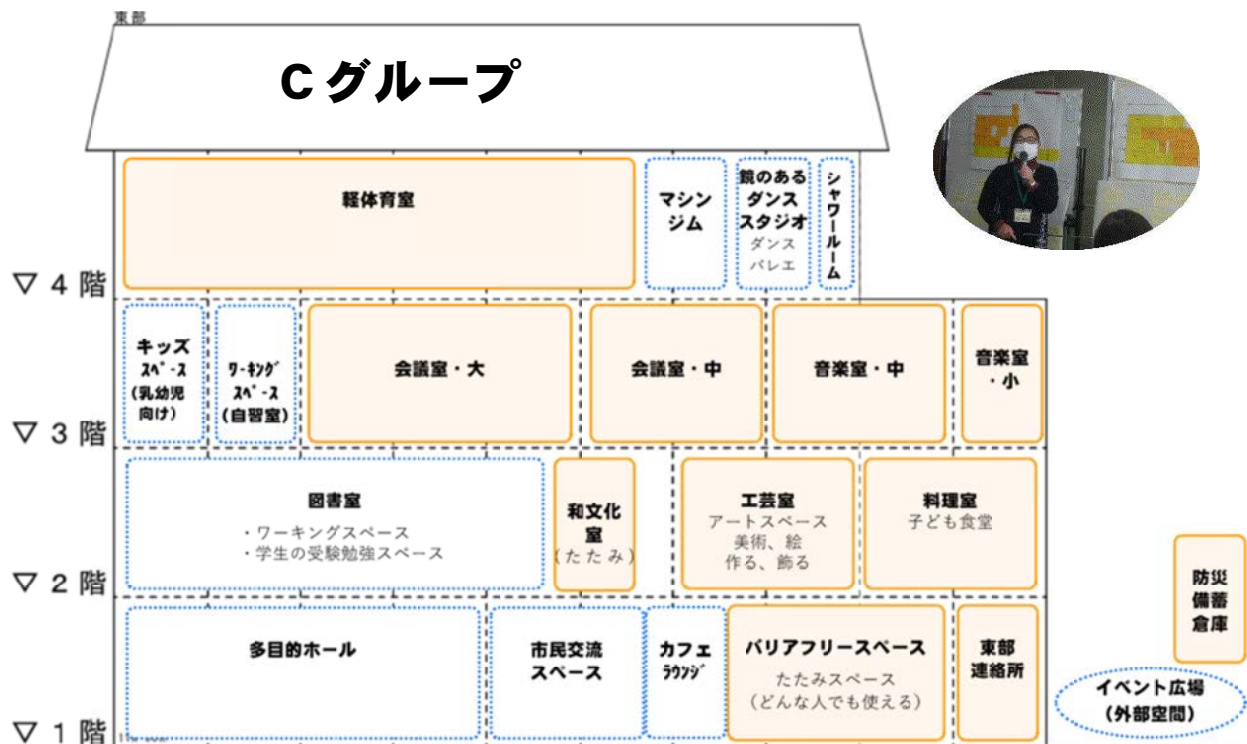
東部

C グループ

軽体育室

マシンジム

鏡のあるダンススタジオ
ダンス
バレエ

シャワールーム

▽ 4 階

キッズスペース
(乳幼児向け)

ワーキングスペース
(自習室)

会議室・大

会議室・中

音楽室・中

音楽室・小

▽ 3 階

図書室
・ワーキングスペース
・学生の受験勉強スペース

和文化室
(たたみ)

工芸室
アートスペース
美術、絵
作る、飾る

料理室
子ども食堂

▽ 2 階

防災備蓄倉庫

多目的ホール

市民交流スペース

カフェ
ラウンジ

バリアフリースペース
たたみスペース
(どんな人でも使える)

東部連絡所

イベント広場
(外部空間)

▽ 1 階